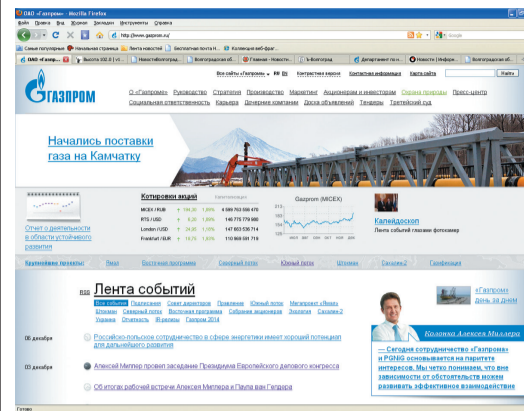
ОАО «Газпром» - Mozilla Firefox

Файл Правка Вид Журнал Закладки Инструменты Справка

http://www.gazprom.ru/

Самые популярные Начальная страница Лента новостей Бесплатная почта Н... Коллекция веб-фраг...

ОАО «Газпр... Высота 102.0 | н... НовостиВолгоград... Волгоградская об... Главная - Новост... В-Волгоград Департамент по н... Новости | Информ... Волгоградская об...

Все сайты «Газпрома» RU EN Контрастная версия Контактная информация Карта сайта Найти

ГАЗПРОМ

О «Газпроме» Руководство Стратегия Производство Маркетинг Акционерам и инвесторам Охрана природы Пресс-центр Социальная ответственность Карьера Целевые компании Доска объявлений Тендеры Третейский суд

Начались поставки газа на Камчатку

Отчет о деятельности в области устойчивого развития

Котировки акций

| | | | |
|---|---|---|---|
| MICEX / RUB | ↑ 184,35 | 1,89% | 4 589 763 556 470 |
| RTS / USD | ↑ 6,20 | 1,60% | 146 775 779 980 |
| London / USD | ↑ 24,85 | 1,80% | 147 603 536 714 |
| Frankfurt / EUR | ↑ 18,75 | 1,60% | 110 668 691 719 |

Gazprom (MICEX)

Калейдоскоп
Лента событий глазами фотографа

Крупнейшие проекты: Ямал Восточная программа Северный поток Южный поток Штокман Сахалин-2 Газификация

RSS Лента событий

Все события Подписания Совет директоров Правление Южный поток Мегапроект «Ямал» Штокман Северный поток Восточная программа Собрание акционеров Энергетика Сахалин-2 Украина Отчетность IR-релизы Газпром 2014

«Газпром» день за днем

06 декабря Российско-польское сотрудничество в сфере энергетики имеет хороший потенциал для дальнейшего развития

03 декабря Алексей Миллер провел заседание Президиума Европейского делового конгресса

Об итогах рабочей встречи Алексея Миллера и Паула ван Гелдера

Колонка Алексея Миллера

— Сегодня сотрудничество «Газпрома» и PGNiG основывается на паритете интересов. Мы четко понимаем, что вне зависимости от обстоятельств нужно развивать эффективное взаимодействие

Готово